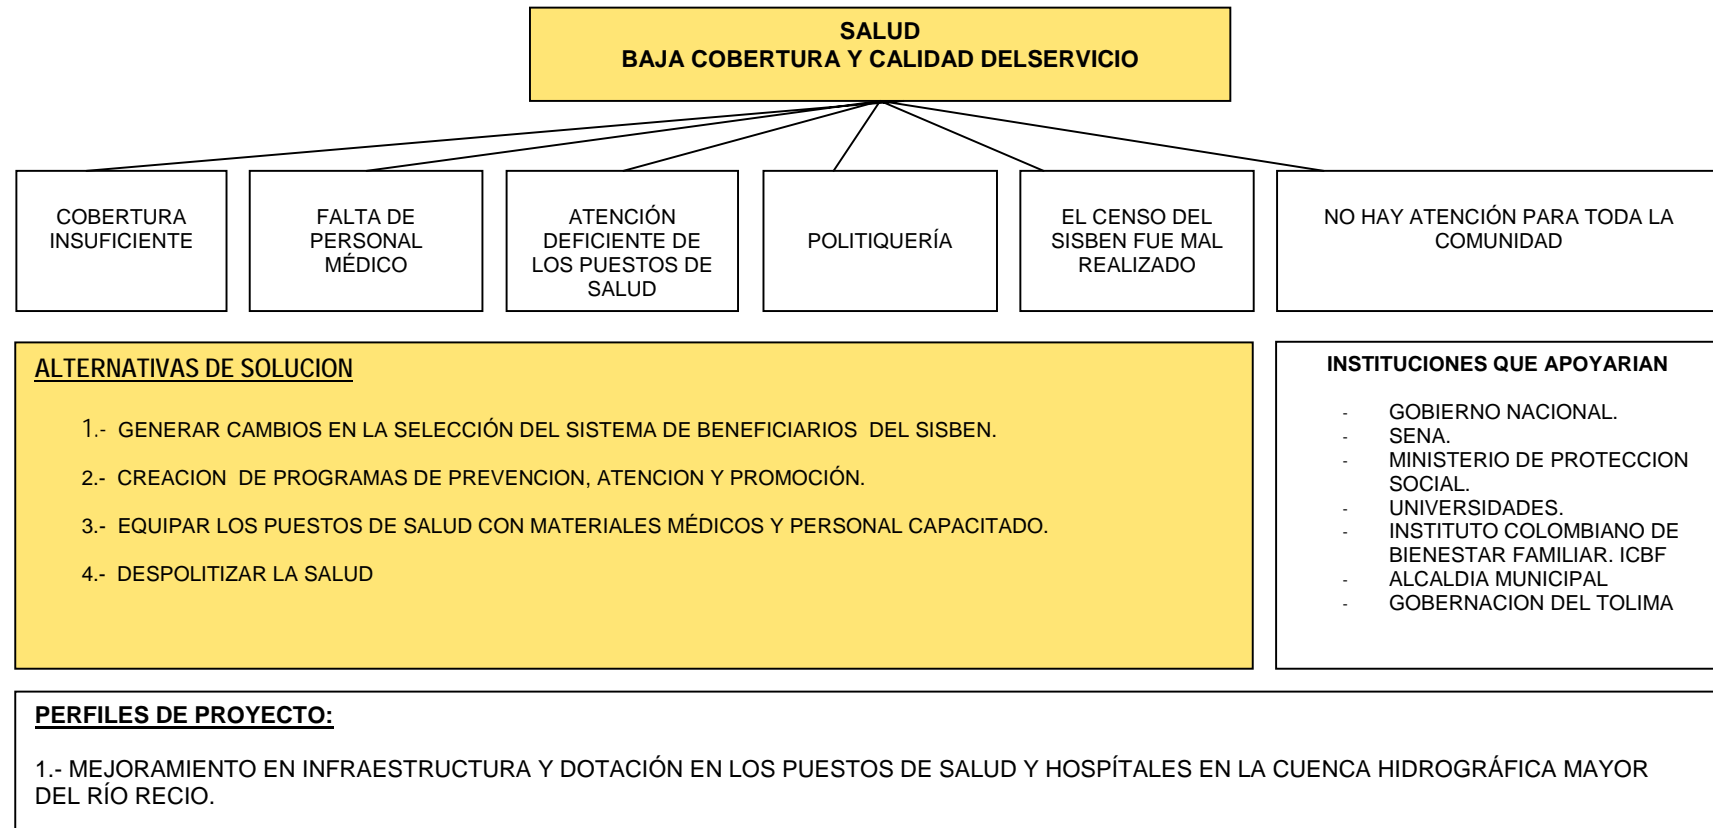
SALUD
BAJA COBERTURA Y CALIDAD DELSERVICIO

COBERTURA INSUFICIENTE

FALTA DE PERSONAL MÉDICO

ATENCIÓN DEFICIENTE DE LOS PUESTOS DE SALUD

POLITIQUERÍA

EL CENSO DEL SISBEN FUE MAL REALIZADO

NO HAY ATENCIÓN PARA TODA LA COMUNIDAD

ALTERNATIVAS DE SOLUCION

1.- GENERAR CAMBIOS EN LA SELECCIÓN DEL SISTEMA DE BENEFICIARIOS DEL SISBEN.

2.- CREACION DE PROGRAMAS DE PREVENCION, ATENCION Y PROMOCIÓN.

3.- EQUIPAR LOS PUESTOS DE SALUD CON MATERIALES MÉDICOS Y PERSONAL CAPACITADO.

4.- DESPOLITIZAR LA SALUD

INSTITUCIONES QUE APOYARIAN

- GOBIERNO NACIONAL.
- SENA.
- MINISTERIO DE PROTECCION SOCIAL.
- UNIVERSIDADES.
- INSTITUTO COLOMBIANO DE BIENESTAR FAMILIAR. ICBF
- ALCALDIA MUNICIPAL
- GOBERNACION DEL TOLIMA

PERFILES DE PROYECTO:

1.- MEJORAMIENTO EN INFRAESTRUCTURA Y DOTACIÓN EN LOS PUESTOS DE SALUD Y HOSPÍTALES EN LA CUENCA HIDROGRÁFICA MAYOR DEL RÍO RECIO.